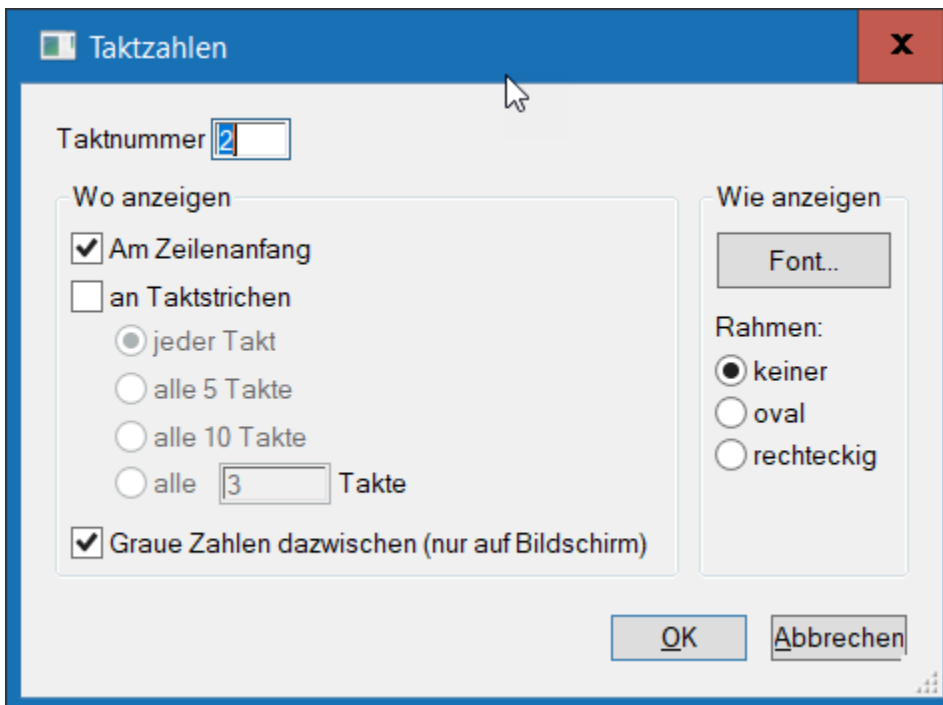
Taktzahlen

x

Taktnummer 2

Wo anzeigen

Am Zeilenanfang

an Taktstrichen

jeder Takt

alle 5 Takte

alle 10 Takte

alle 3 Takte

Graue Zahlen dazwischen (nur auf Bildschirm)

Wie anzeigen

Font..

Rahmen:

keiner

oval

rechteckig

OK

Abbrechen